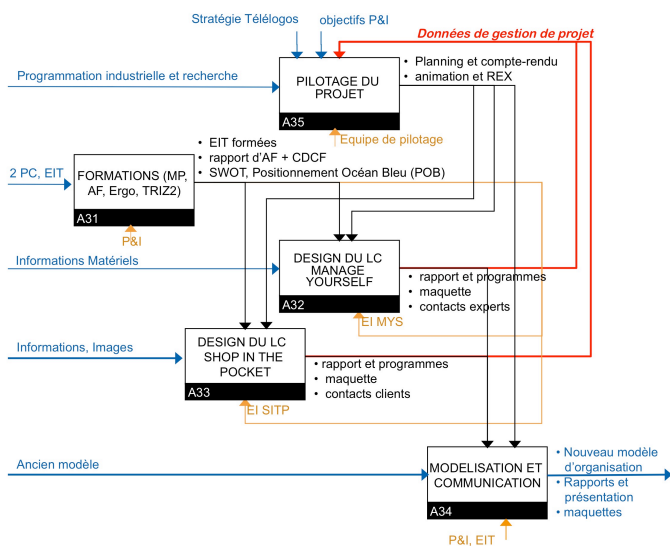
Stratégie Télélogos

objectifs P&I

Données de gestion de projet

Programmation industrielle et recherche

PILOTAGE DU PROJET

A35

• Planning et compte-rendu
• animation et REX

Equipe de pilotage

2 PC, EIT

FORMATIONS (MP, AF, Ergo, TRIZ2)

A31

P&I

• EIT formées
• rapport d'AF + CDCF
• SWOT, Positionnement Océan Bleu (POB)

Informations Matériels

DESIGN DU LC MANAGE YOURSELF

A32

• rapport et programmes
• maquette
• contacts experts

EI MYS

Informations, Images

DESIGN DU LC SHOP IN THE POCKET

A33

• rapport et programmes
• maquette
• contacts clients

EI SITP

Ancien modèle

MODELISATION ET COMMUNICATION

A34

P&I, EIT

• Nouveau modèle d'organisation
• Rapports et présentation
• maquettes